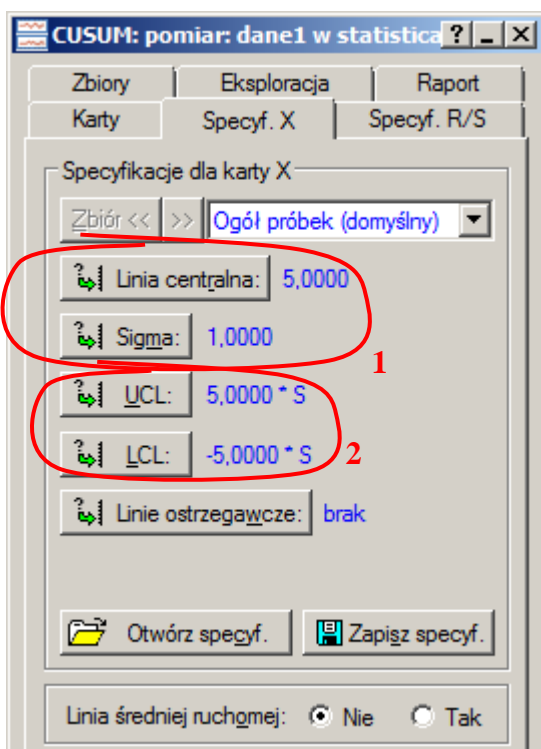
CUSUM: pomiar: dane1 w statistica ? _ X

Zbiory | Eksploracja | Raport
Karty | Specyf. X | Specyf. R/S

Specyfikacje dla karty X

Zbiór << | >> | Ogół próbek (domyślny)

Linia centralna: 5,0000

Sigma: 1,0000

1

UCL: 5,0000 * S

LCL: -5,0000 * S

2

Linie ostrzegawcze: brak

Otwórz specyf. | Zapisz specyf.

Linia średniej ruchomej: Nie Tak